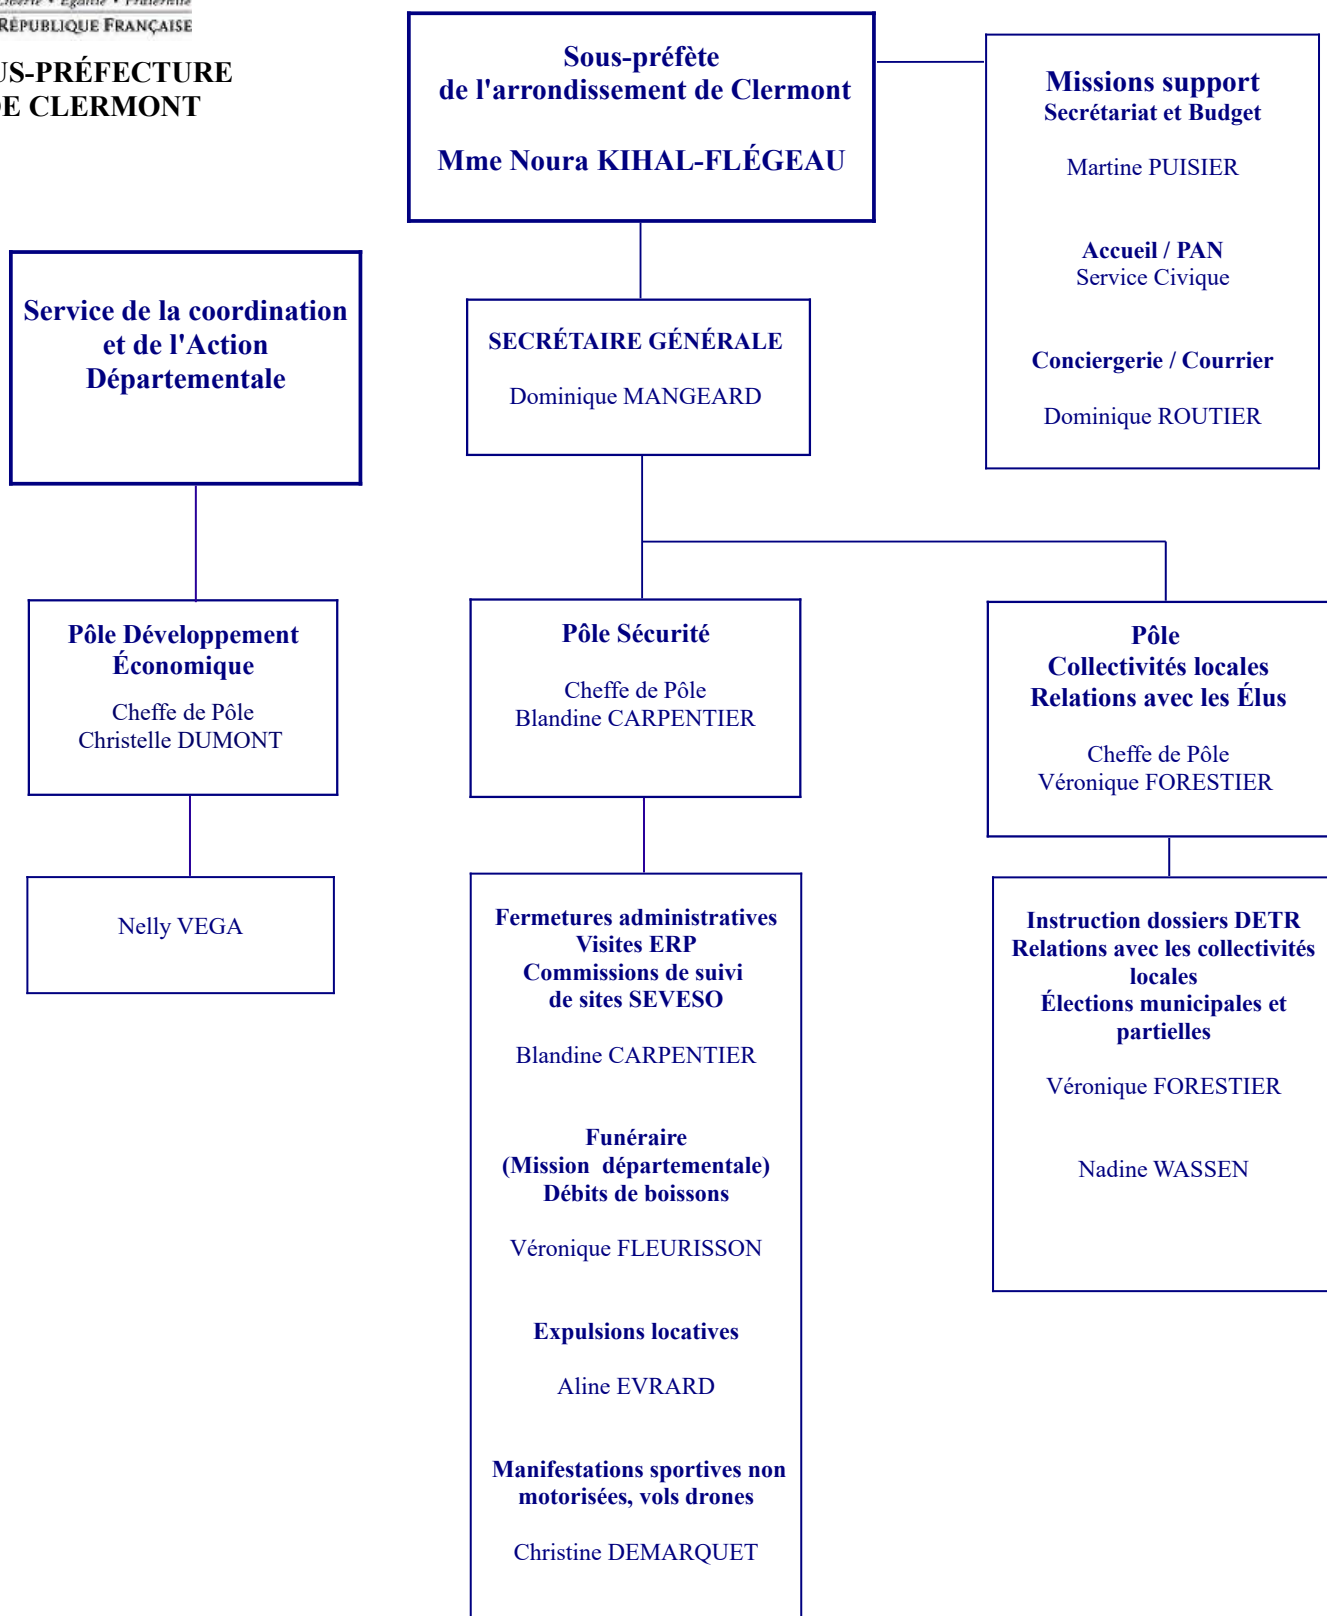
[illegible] • Égalité • Fraternité
RÉPUBLIQUE FRANÇAISE

US-PRÉFECTURE
E CLERMONT

Sous-préfète
de l'arrondissement de Clermont

Mme Noura KIHAL-FLÉGEAU

Missions support
Secrétariat et Budget

Martine PUISIER

Accueil / PAN
Service Civique

Conciergerie / Courrier

Dominique ROUTIER

Service de la coordination et de l'Action Départementale

SECRÉTAIRE GÉNÉRALE

Dominique MANGEARD

Pôle Développement Économique

Cheffe de Pôle
Christelle DUMONT

Nelly VEGA

Pôle Sécurité

Cheffe de Pôle
Blandine CARPENTIER

Fermetures administratives
Visites ERP
Commissions de suivi
de sites SEVESO

Blandine CARPENTIER

Funéraire
(Mission départementale)
Débits de boissons

Véronique FLEURISSON

Expulsions locatives

Aline EVRARD

Manifestations sportives non motorisées, vols drones

Christine DEMARQUET

Pôle
Collectivités locales
Relations avec les Élus

Cheffe de Pôle
Véronique FORESTIER

Instruction dossiers DETR
Relations avec les collectivités locales
Élections municipales et partielles

Véronique FORESTIER

Nadine WASSEN